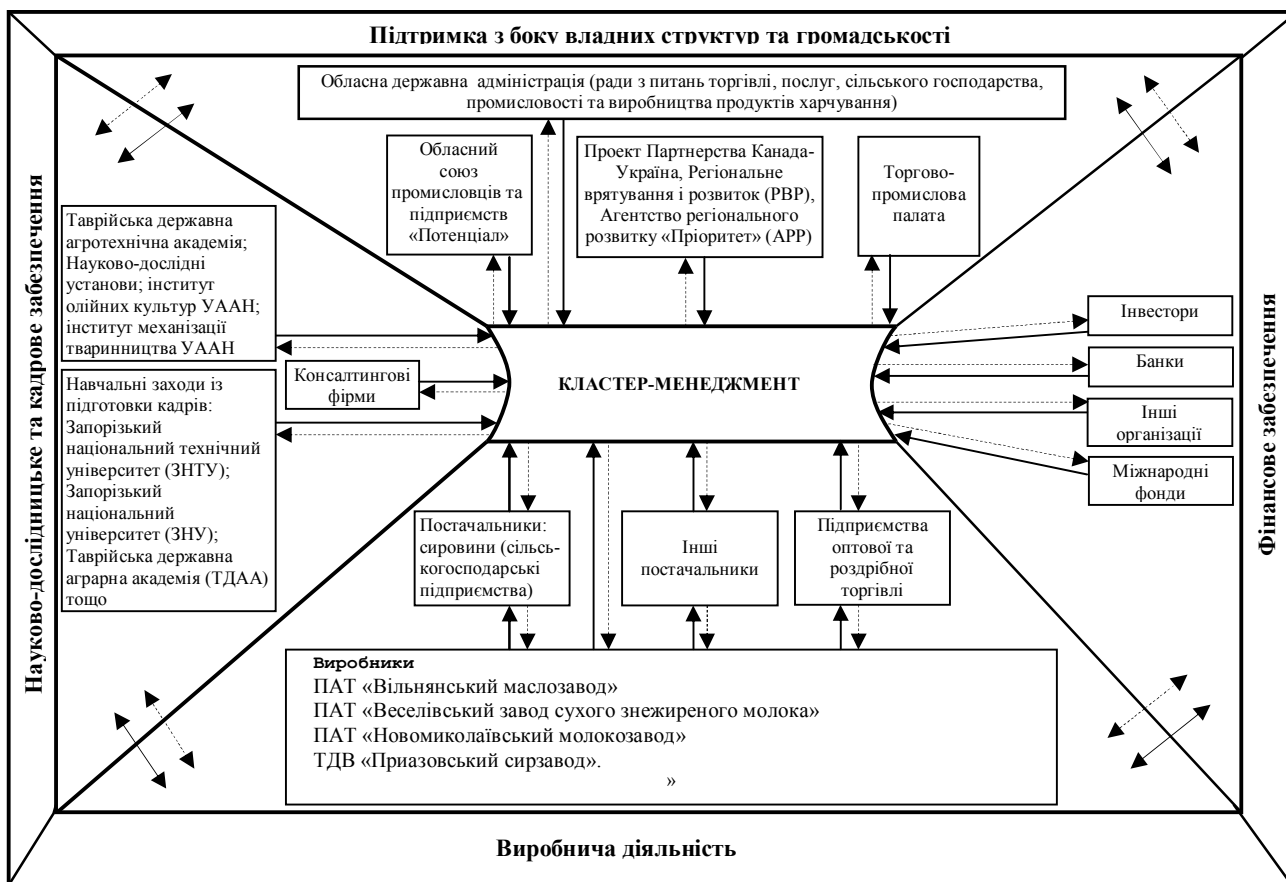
Підтримка з боку владних структур та громадськості

Обласна державна адміністрація (ради з питань торгівлі, послуг, сільського господарства, промисловості та виробництва продуктів харчування)

Обласний союз промисловців та підприємств «Потенціал»

Проект Партнерства Канада-Україна, Регіональне врятування і розвиток (РВР), Агентство регіонального розвитку «Пріоритет» (АРР)

Торгово-промислова палата

Науково-дослідницьке та кадрове забезпечення

Таврійська державна агротехнічна академія; Науково-дослідні установи; інститут олійних культур УААН; інститут механізації тваринництва УААН

Навчальні заходи із підготовки кадрів: Запорізький національний технічний університет (ЗНТУ); Запорізький національний університет (ЗНУ); Таврійська державна аграрна академія (ТДАА) тощо

Консалтингові фірми

КЛАСТЕР-МЕНЕДЖМЕНТ

Фінансове забезпечення

Інвестори

Банки

Інші організації

Міжнародні фонди

Постачальники: сировини (сільськогосподарські підприємства)

Інші постачальники

Підприємства оптової та роздрібної торгівлі

Виробники
ПАТ «Вільнянський маслозавод»
ПАТ «Веселівський завод сухого знежиреного молока»
ПАТ «Новомиколаївський молокозавод»
ТДВ «Приазовський сирзавод».
»

Виробнича діяльність